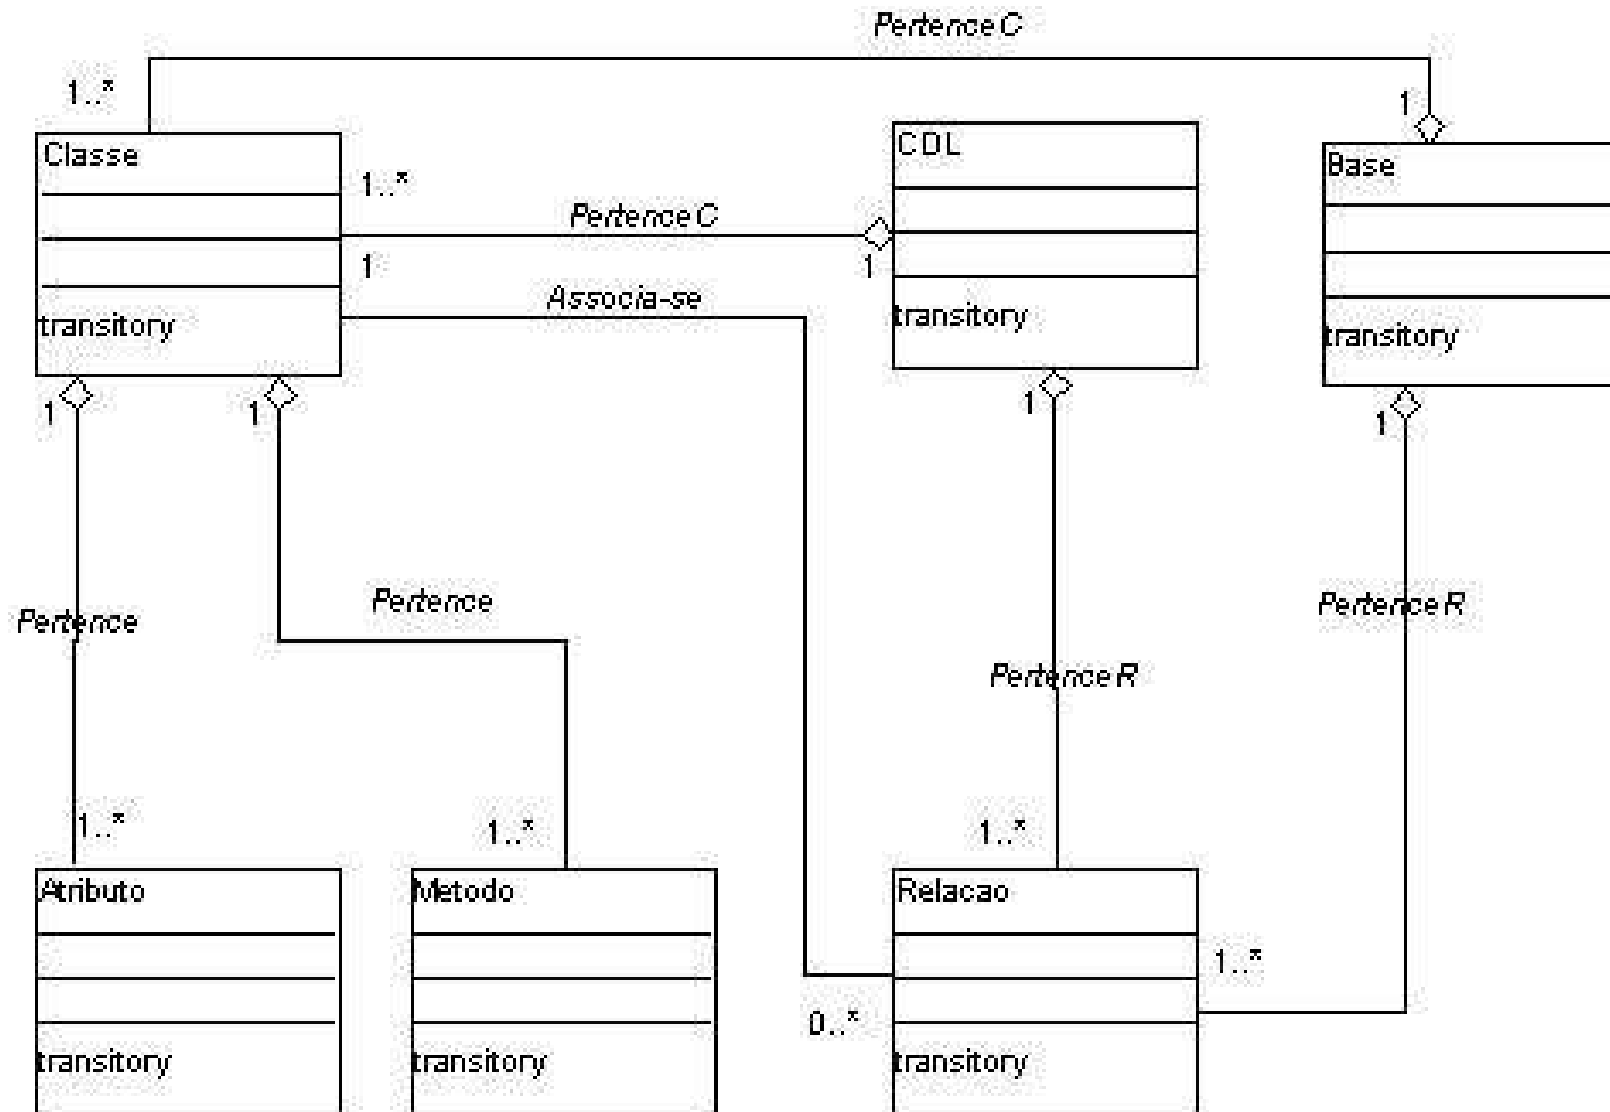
PertenceC

1..*

1

Classe

transitory

1..*

PertenceC

1

1

Associa-se

CDL

transitory

Base

transitory

1

1

1

1

Pertence

Pertence

PertenceR

PertenceR

1..*

1..*

1..*

Atributo

transitory

Metodo

transitory

Relacao

transitory

1..*

0..*